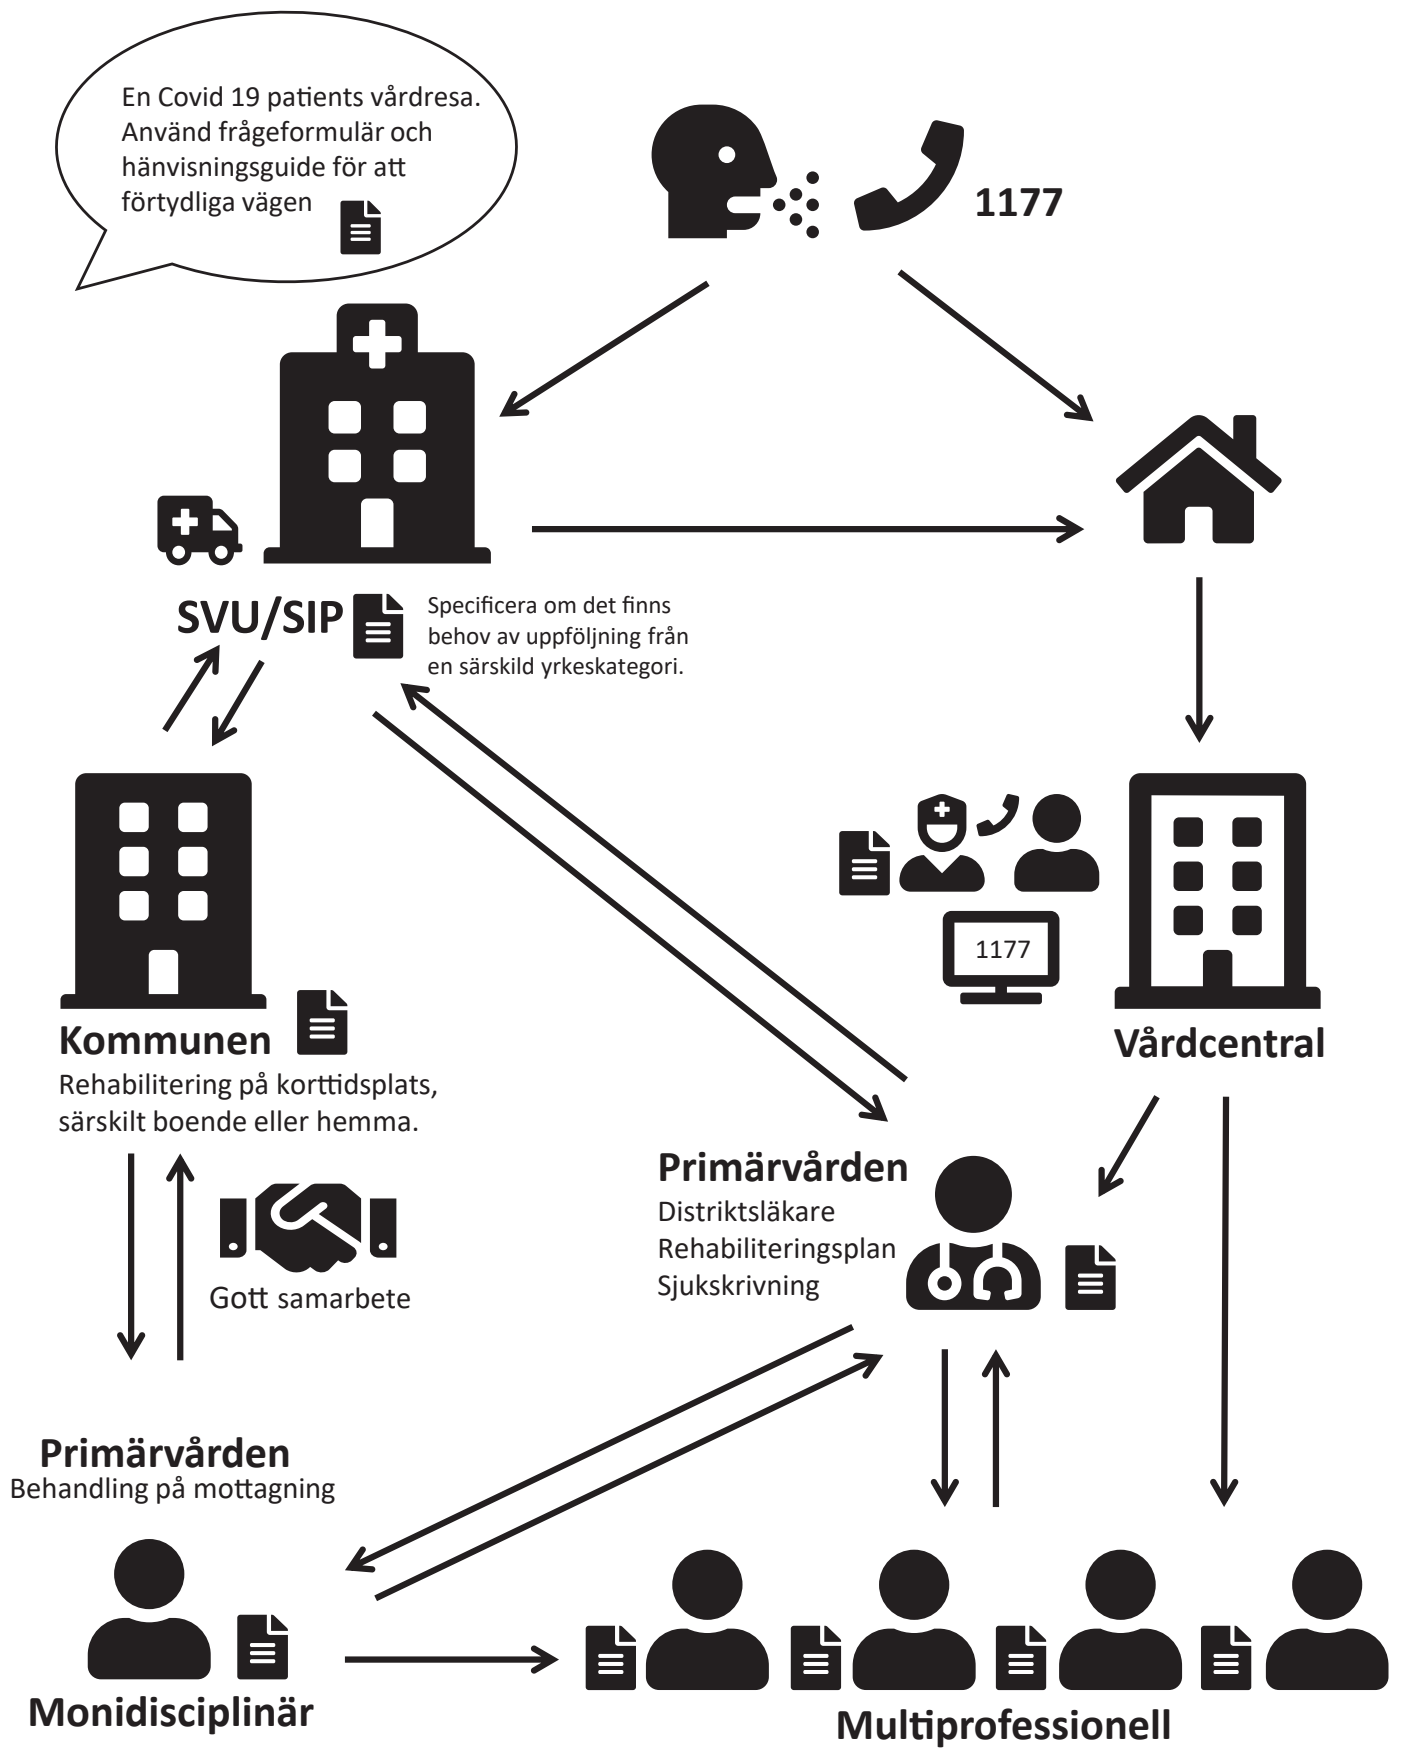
En Covid 19 patients vårdresa. Använd frågeformulär och hänvisningsguide för att förtydliga vägen

1177

SVU/SIP

Specificera om det finns behov av uppföljning från en särskild yrkeskategori.

1177

Vårdcentral

Kommunen
Rehabilitering på korttidsplats, särskilt boende eller hemma.

Gott samarbete

Primärvården
Distriktsläkare
Rehabiliteringsplan
Sjukskrivning

Primärvården
Behandling på mottagning

Monidisciplinär

Multiprofessionell